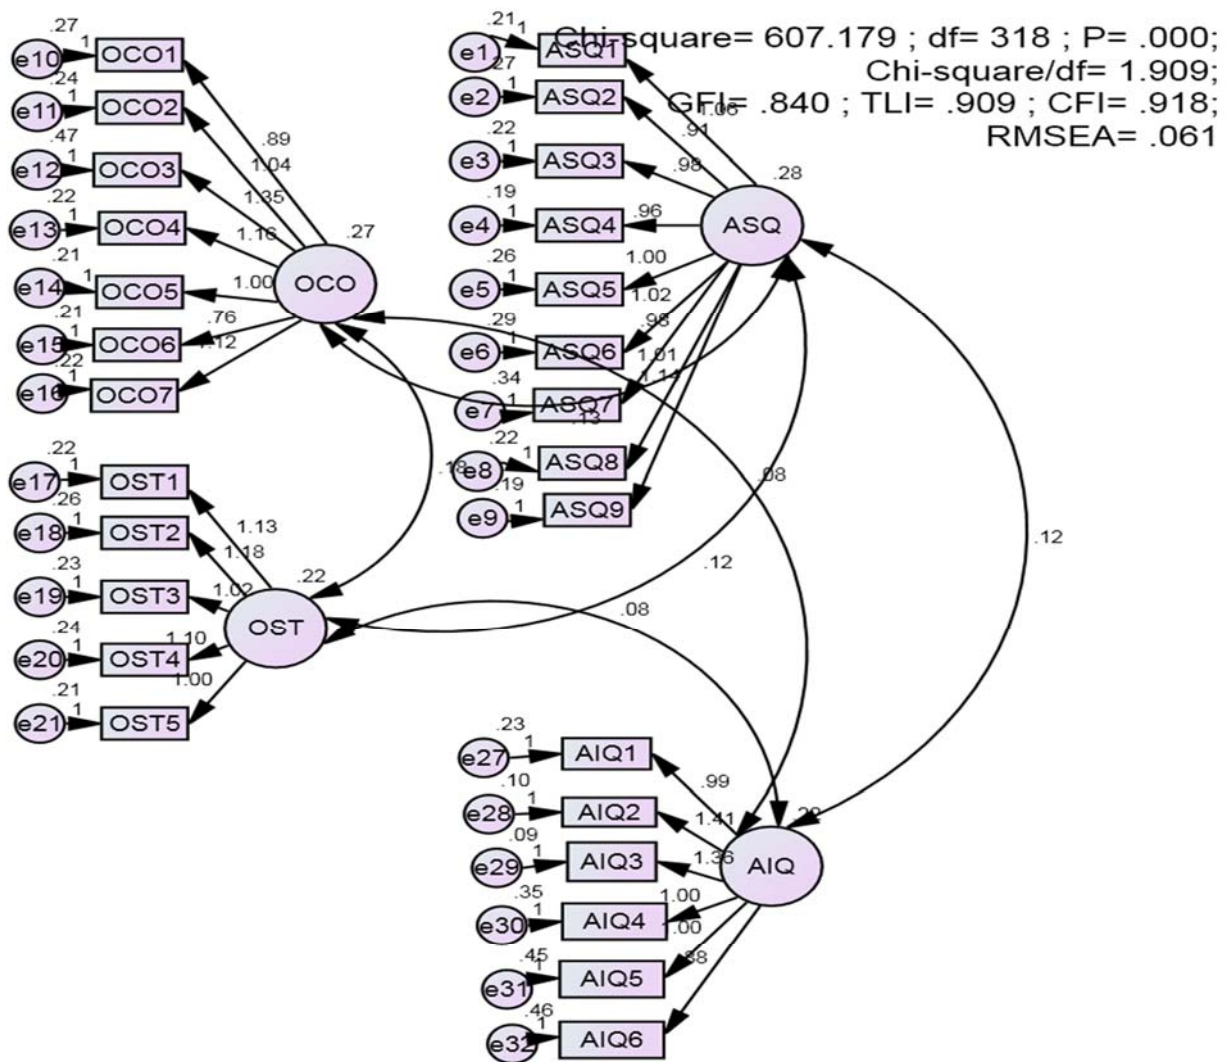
Chi-square= 607.179 ; df= 318 ; P= .000;
Chi-square/df= 1.909;
GFI= .840 ; TLI= .909 ; CFI= .918;
RMSEA= .061

.27
1
e10
OCO1
.24
1
e11
OCO2
.47
1
e12
OCO3
.22
1
e13
OCO4
.21
1
e14
OCO5
.21
1
e15
OCO6
.22
1
e16
OCO7
.89
1.04
1.35
1.16
1.00
.76
1.12
.27
OCO

.21
1
e1
ASQ1
.27
1
e2
ASQ2
.22
1
e3
ASQ3
.19
1
e4
ASQ4
.26
1
e5
ASQ5
.29
1
e6
ASQ6
.34
1
e7
ASQ7
.22
1
e8
ASQ8
.19
1
e9
ASQ9
1.08
.91
.98
.96
1.00
1.02
.98
1.01
1.11
.28
ASQ
.13

.22
1
e17
OST1
.26
1
e18
OST2
.23
1
e19
OST3
.24
1
e20
OST4
.21
1
e21
OST5
1.13
1.18
1.02
1.10
1.00
.22
OST
.18
.08
.12
.08
.12

.23
1
e27
AIQ1
.10
1
e28
AIQ2
.09
1
e29
AIQ3
.35
1
e30
AIQ4
.45
1
e31
AIQ5
.46
1
e32
AIQ6
.99
1.41
1.36
1.00
.00
.88
.20
AIQ